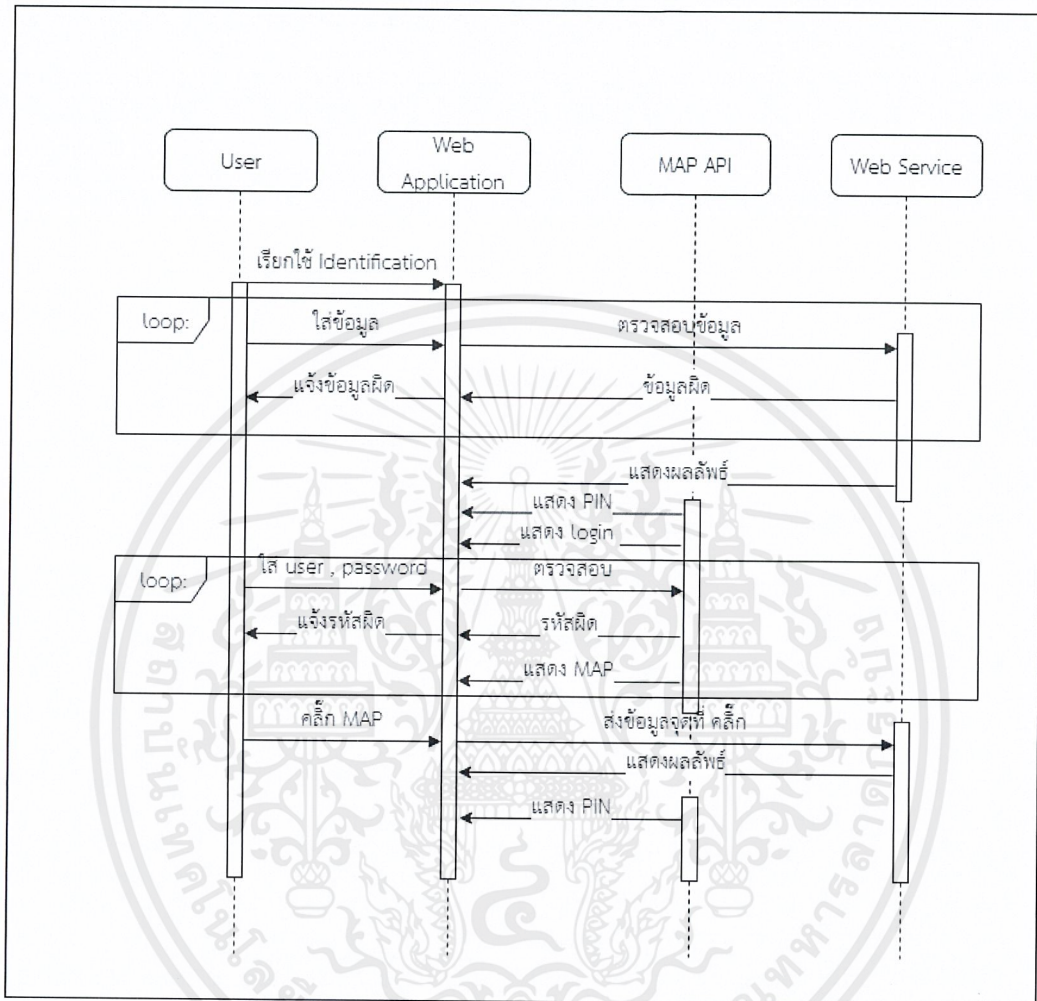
User

Web Application

MAP API

Web Service

เรียกใช้ Identification

loop:

ใส่ข้อมูล

ตรวจสอบข้อมูล

แจ้งข้อมูลผิด

ข้อมูลผิด

แสดงผลลัพธ์

แสดง PIN

แสดง login

loop:

ใส่ user , password

ตรวจสอบ

แจ้งรหัสผิด

รหัสผิด

แสดง MAP

คลิ๊ก MAP

ส่งข้อมูลจุดที่ คลิ๊ก

แสดงผลลัพธ์

แสดง PIN